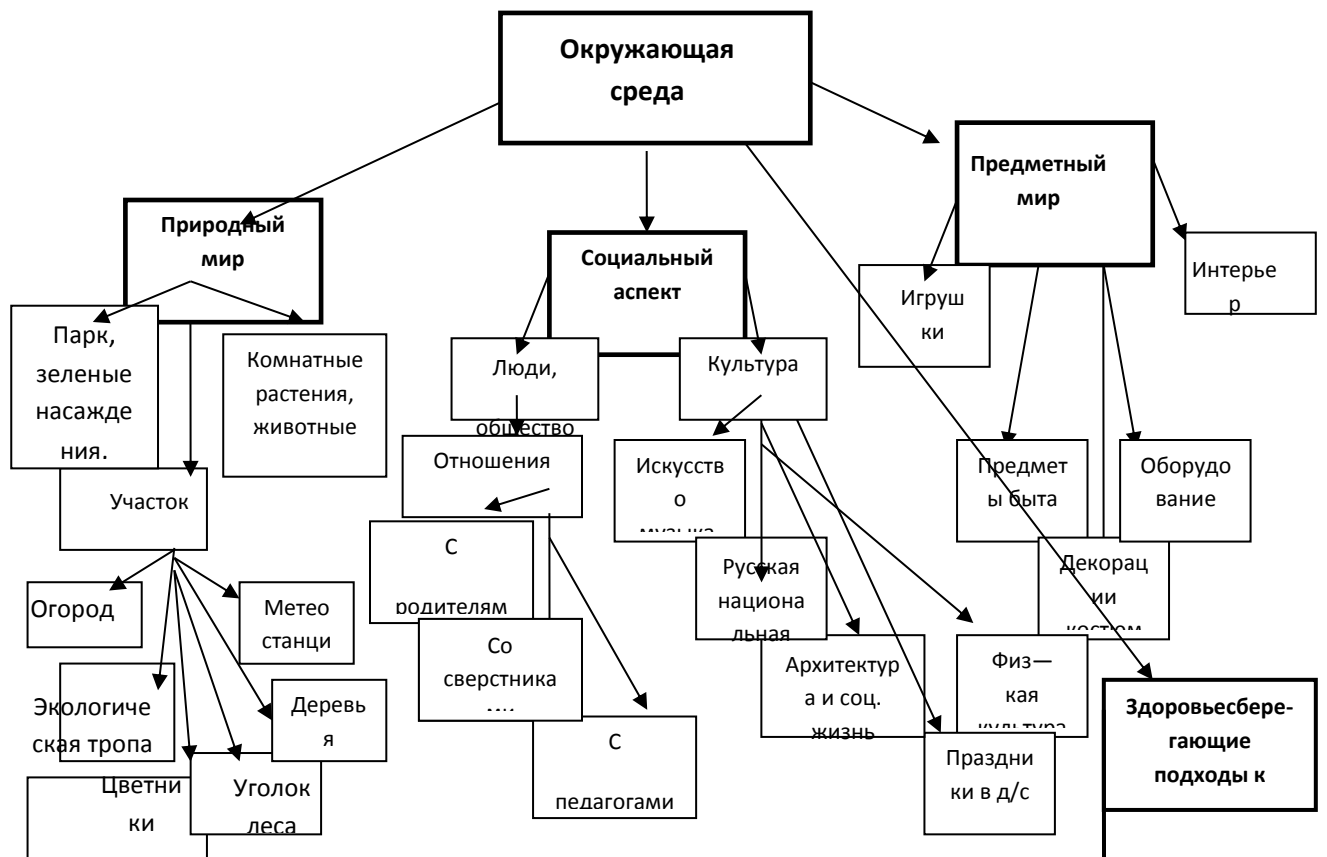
Окружающая среда

Природный мир

Социальный аспект

Предметный мир

Парк, зеленые насаждения.

Комнатные растения, животные

Участок

Огород

Метео станци

Экологическая тропа

Деревья

Цветники

Уголок леса

Люди, общество

Культура

Отношения

С родителям

Со сверстника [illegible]

С педагогами

Искусство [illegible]

Русская национальная

Архитектура и соц. жизнь

Праздники в д/с

Физ— кая культура

Игрушки

Интерьер

Предметы быта

Оборудование

Декорации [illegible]

Здоровьесберегающие подходы к